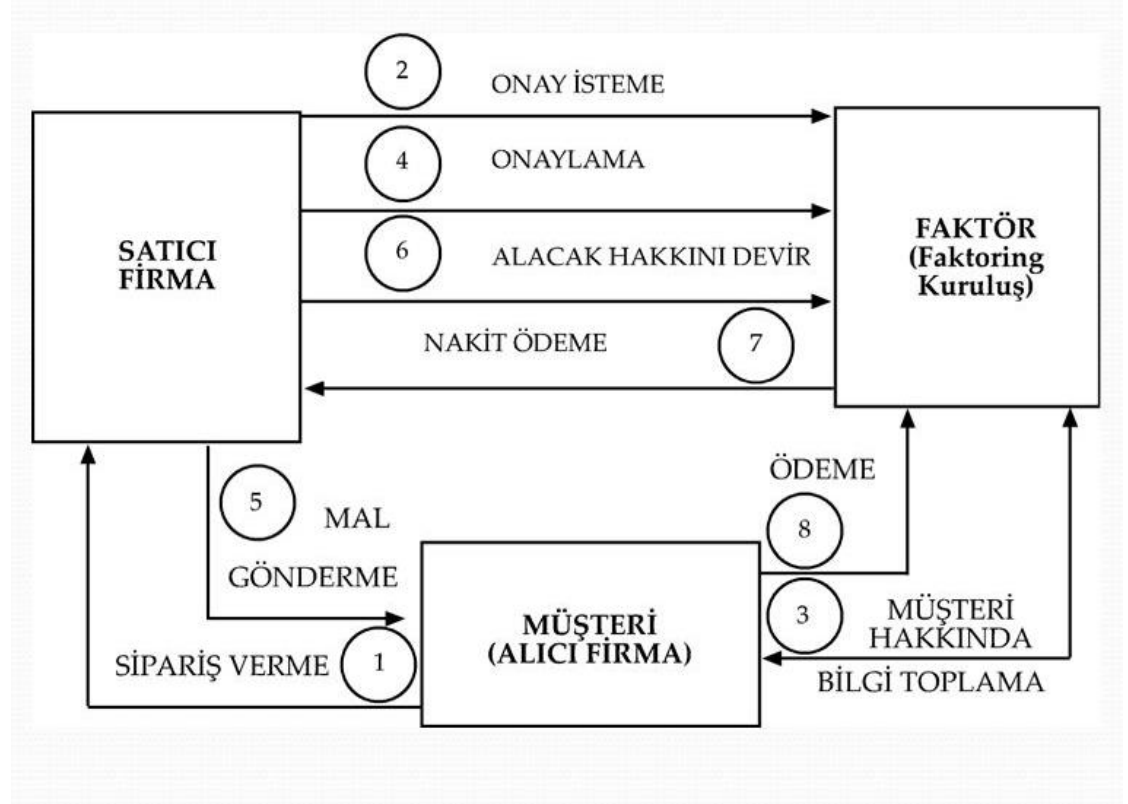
2 ONAY İSTEME

4 ONAYLAMA

6 ALACAK HAKKINI DEVİR

SATICI FİRMA

FAKTÖR (Faktoring Kuruluş)

NAKİT ÖDEME 7

5 MAL GÖNDERME

ÖDEME 8

MÜŞTERİ (ALICI FİRMA)

3 MÜŞTERİ HAKKINDA BİLGİ TOPLAMA

SİPARİŞ VERME 1